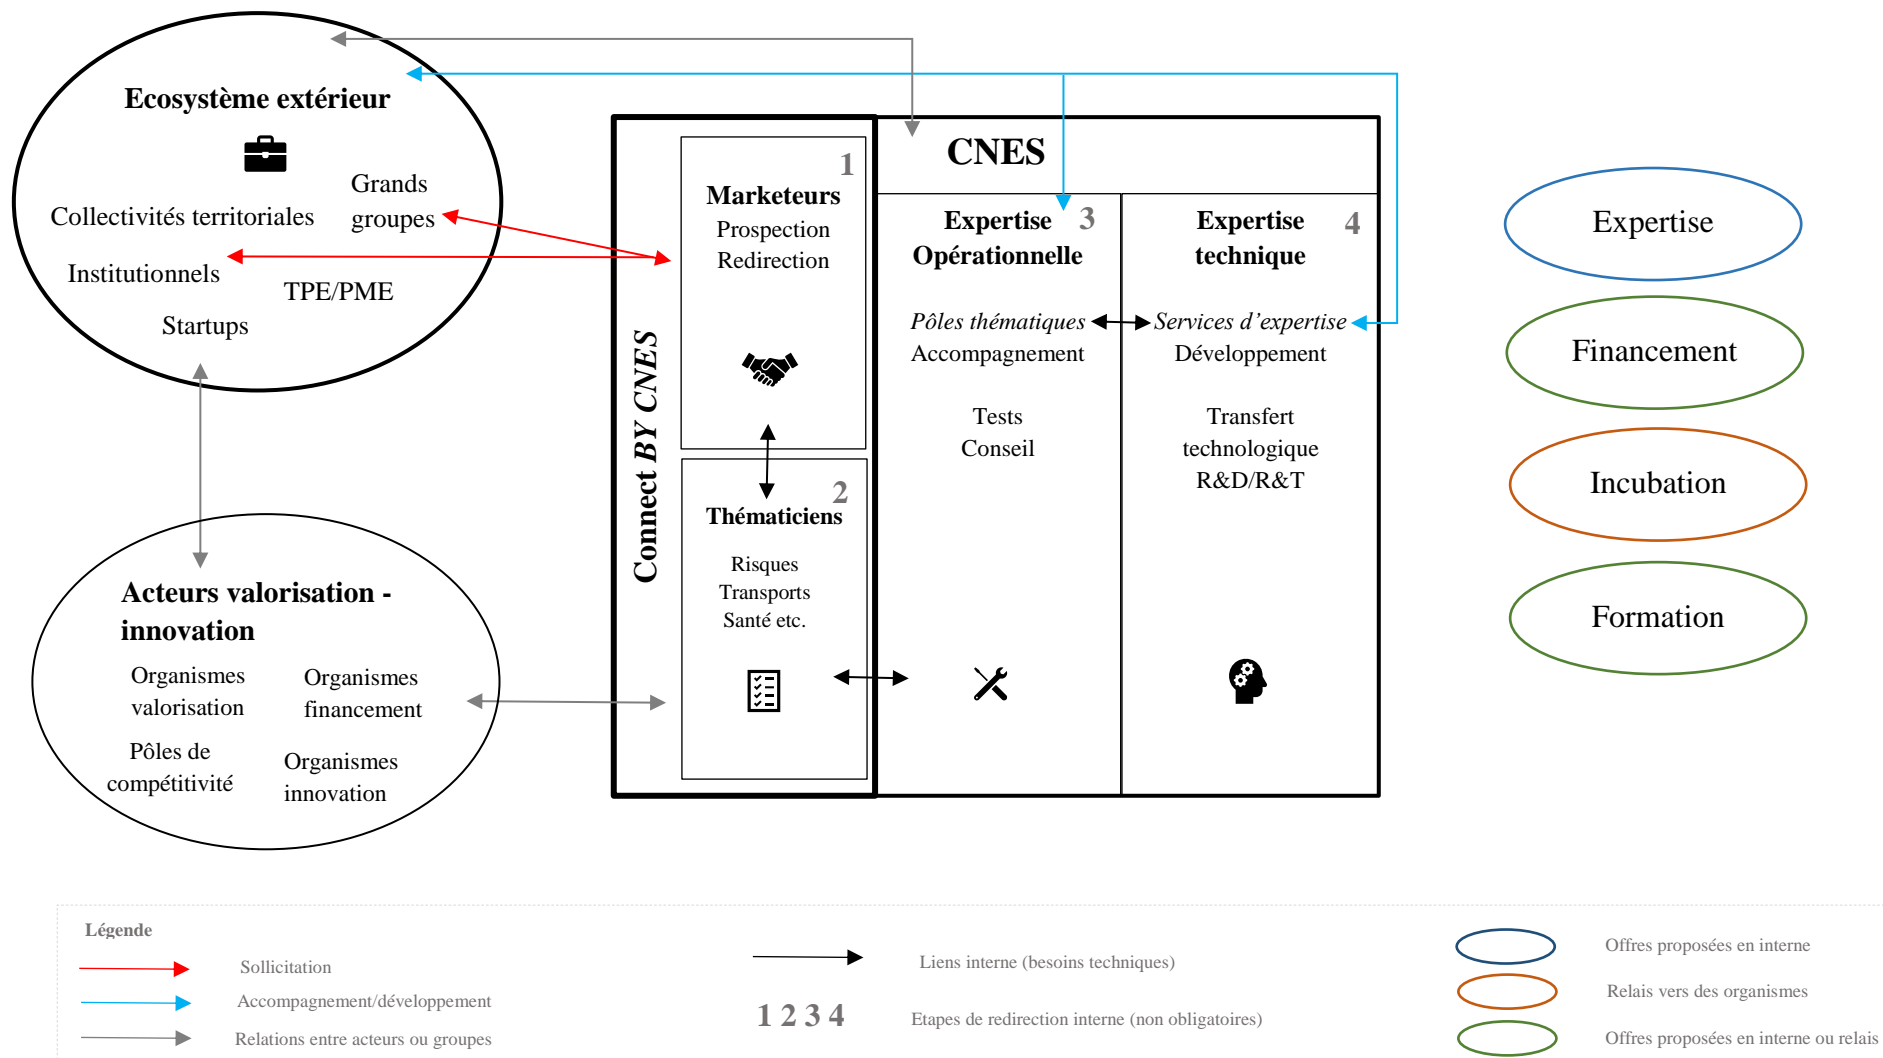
Ecosystème extérieur

Collectivités territoriales

Grands groupes

Institutionnels

TPE/PME

Startups

Acteurs valorisation - innovation

Organismes valorisation

Organismes financement

Pôles de compétitivité

Organismes innovation

Connect BY CNES

1
Marketeurs
Prospection
Redirection

2
Thématiciens
Risques
Transports
Santé etc.

CNES

Expertise 3
Opérationnelle

Pôles thématiques
Accompagnement

Tests
Conseil

Expertise 4
technique

Services d'expertise
Développement

Transfert technologique
R&D/R&T

Expertise

Financement

Incubation

Formation

Légende

Sollicitation

Accompagnement/développement

Relations entre acteurs ou groupes

Liens interne (besoins techniques)

1 2 3 4

Etapes de redirection interne (non obligatoires)

Offres proposées en interne

Relais vers des organismes

Offres proposées en interne ou relais